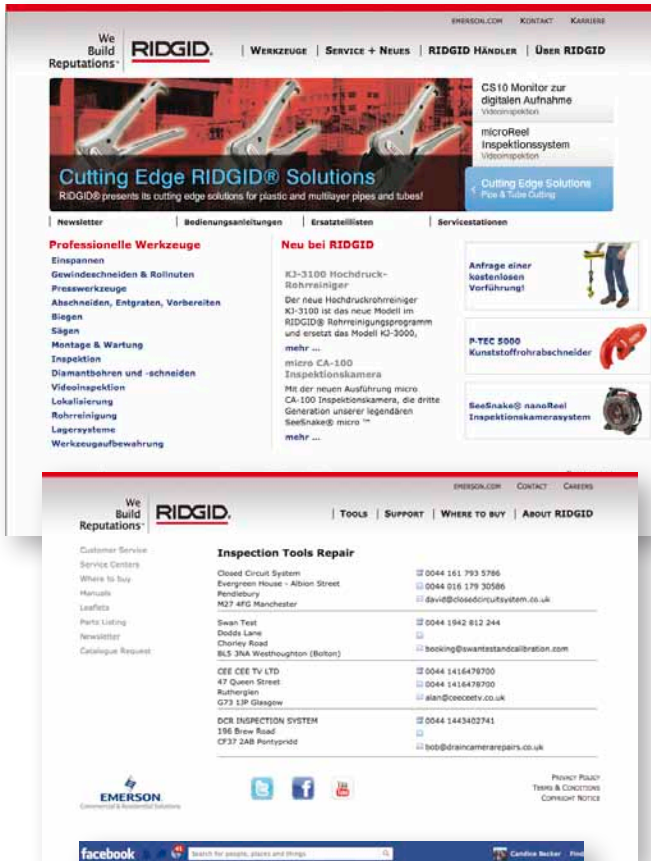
EMERSON.COM KONTAKT KARRIERE

We Build Reputations™ RIDGID

| WERKZEUGE | SERVICE + NEUES | RIDGID HÄNDLER | ÜBER RIDGID

CS10 Monitor zur digitalen Aufnahme
Videoinspektion

microReel Inspektionssystem
Videoinspektion

Cutting Edge RIDGID® Solutions
RIDGID® presents its cutting edge solutions for plastic and multilayer pipes and tubes!

Cutting Edge Solutions
Pipe & Tube Cutting

| Newsletter | Bedienungsanleitungen | Ersatzteillisten | Servicestationen

Professionelle Werkzeuge
Einspannen
Gewindeschneiden & Rollnuten
Presswerkzeuge
Abschneiden, Entgraten, Vorbereiten
Biegen
Sägen
Montage & Wartung
Inspektion
Diamantbohren und -schneiden
Videoinspektion
Lokalisierung
Rohrreinigung
Lagersysteme
Werkzeugaufbewahrung

Neu bei RIDGID
KJ-3100 Hochdruck-Rohrreiniger
Der neue Hochdruckrohrreiniger KJ-3100 ist das neue Modell im RIDGID® Rohrreinigungsprogramm und ersetzt das Modell KJ-3000,
mehr ...
micro CA-100 Inspektionskamera
Mit der neuen Ausführung micro CA-100 Inspektionskamera, die dritte Generation unserer legendären SeeSnake® micro ™
mehr ...

Anfrage einer kostenlosen Vorführung!

P-TEC 5000 Kunststoffrohrabschneider

SeeSnake® nanoReel Inspektionskamerasystem

EMERSON.COM CONTACT CAREERS

We Build Reputations™ RIDGID

| TOOLS | SUPPORT | WHERE TO BUY | ABOUT RIDGID

Customer Service
Service Centers
Where to buy
Manuals
Leaflets
Parts Listing
Newsletter
Catalogue Request

Inspection Tools Repair

Closed Circuit System
Evergreen House - Albion Street
Pendlebury
M27 4FG Manchester
0044 161 793 5786
0044 016 179 30586
david@closedcircuitsystem.co.uk

Swan Test
Dodds Lane
Chorley Road
BL5 3NA Westhoughton (Bolton)
0044 1942 812 244
booking@swantestandcalibration.com

CEE CEE TV LTD
47 Queen Street
Rutherglen
G73 1JP Glasgow
0044 1416478700
0044 1416478700
alan@ceeceetv.co.uk

DCR INSPECTION SYSTEM
196 Brew Road
CF37 2AB Pontypridd
0044 1443402741
bob@draincamerarepairs.co.uk

EMERSON
Commercial & Residential Solutions

PRIVACY POLICY
TERMS & CONDITIONS
COPYRIGHT NOTICE

facebook
Search for people, places and things
Candice Becker Find